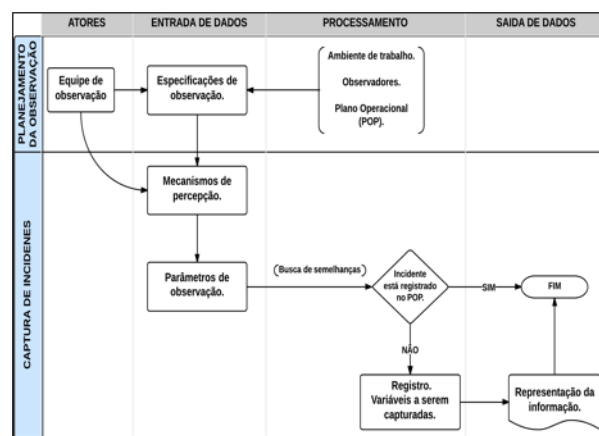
| | ATORES | ENTRADA DE DADOS | PROCESSAMENTO | SAIDA DE DADOS |
|---|---|---|---|---|

PLANEJAMENTO DA OBSERVAÇÃO

Equipe de observação

Especificações de observação.

Ambiente de trabalho.

Observadores.

Plano Operacional (POP).

CAPTURA DE INCIDENES

Mecanismos de percepção.

Parâmetros de observação.

(Busca de semelhanças)

Incidente está registrado no POP.

SIM

FIM

NÃO

Registro. Variáveis a serem capturadas.

Representação da informação.